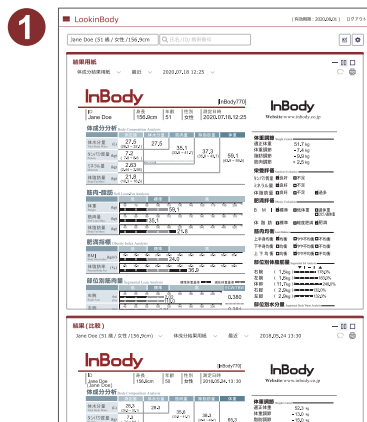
1

LookinBody | 利用期限：2020年2月 | ログアウト

Jane Doe (51 歳 / 女性 /156.2cm) 氏名, ID, 携帯番号

結果用紙

体成分分析用紙 ∨ 最近 ∨ 2020.07.18 12:25 ∨

InBody [InBody770]

ID Jane Doe | 身長 156.2cm | 年齢 51 | 性別 女性 | 測定日時 2020.07.18 12:25

InBody Website www.inbody.co.jp

体成分分析 Body Composition Analysis

体水分量 27.6
タンパク質量 7.2
ミネラル量 2.63
体脂肪量 21.8
27.6
35.1
37.3
59.1

筋肉・脂肪 Muscle-Fat Analysis

体重
骨格筋量
体脂肪量
58.1
19.8
21.8

肥満指標 Obesity Analysis

BMI
体脂肪率
24.2
37.3

部位別筋肉量 Segmental Lean Analysis

0.380

体重調節
適正体重 51.7 kg
体重調節 - 7.4 kg
脂肪調節 - 9.9 kg
筋肉調節 + 2.5 kg

栄養評価
タンパク質量 □適正 □不足
ミネラル量 □適正 □不足
体脂肪量 □適正 □不足 □過多

肥満評価
BMI □標準 □低体重 □過体重 □肥満
体脂肪率 □標準 □やや肥満 □肥満

筋肉均衡
上半身均衡 □均衡 □不均衡 □重度不均衡
下半身均衡 □均衡 □不均衡 □重度不均衡
上下均衡 □均衡 □不均衡 □重度不均衡

部位別体脂肪量
右腕 1.2kg
左腕 1.2kg
体幹 11.7kg
右脚 2.2kg
左脚 2.2kg

部位別体水分量

結果（比較）

Jane Doe (51 歳 / 女性 / 156.2cm) ∨ 体成分分析用紙 ∨ 最近 ∨ 2016.05.24 13:30 ∨

InBody [InBody770]

ID Jane Doe (Jane Doe) | 身長 156.2cm | 年齢 58 | 性別 女性 | 測定日時 2016.05.24 13:30

InBody Website www.inbody.co.jp

体成分分析

体重調節
適正体重 - 53.0 kg
体重調節 - 5.2 kg
脂肪調節 - 8.2 kg
筋肉調節 - 0.0 kg